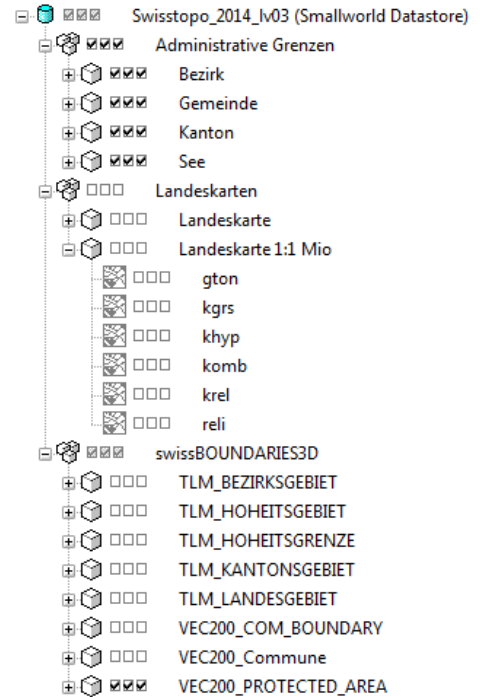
Swisstopo_2014_lv03 (Smallworld Datastore)
Administrative Grenzen
Bezirk
Gemeinde
Kanton
See
Landeskarten
Landeskarte
Landeskarte 1:1 Mio
gton
kgrs
khyp
komb
krel
reli
swissBOUNDARIES3D
TLM_BEZIRKSGEBIET
TLM_HOHEITSGEBIET
TLM_HOHEITSGRENZE
TLM_KANTONSGEBIET
TLM_LANDESGEBIET
VEC200_COM_BOUNDARY
VEC200_Commune
VEC200_PROTECTED_AREA